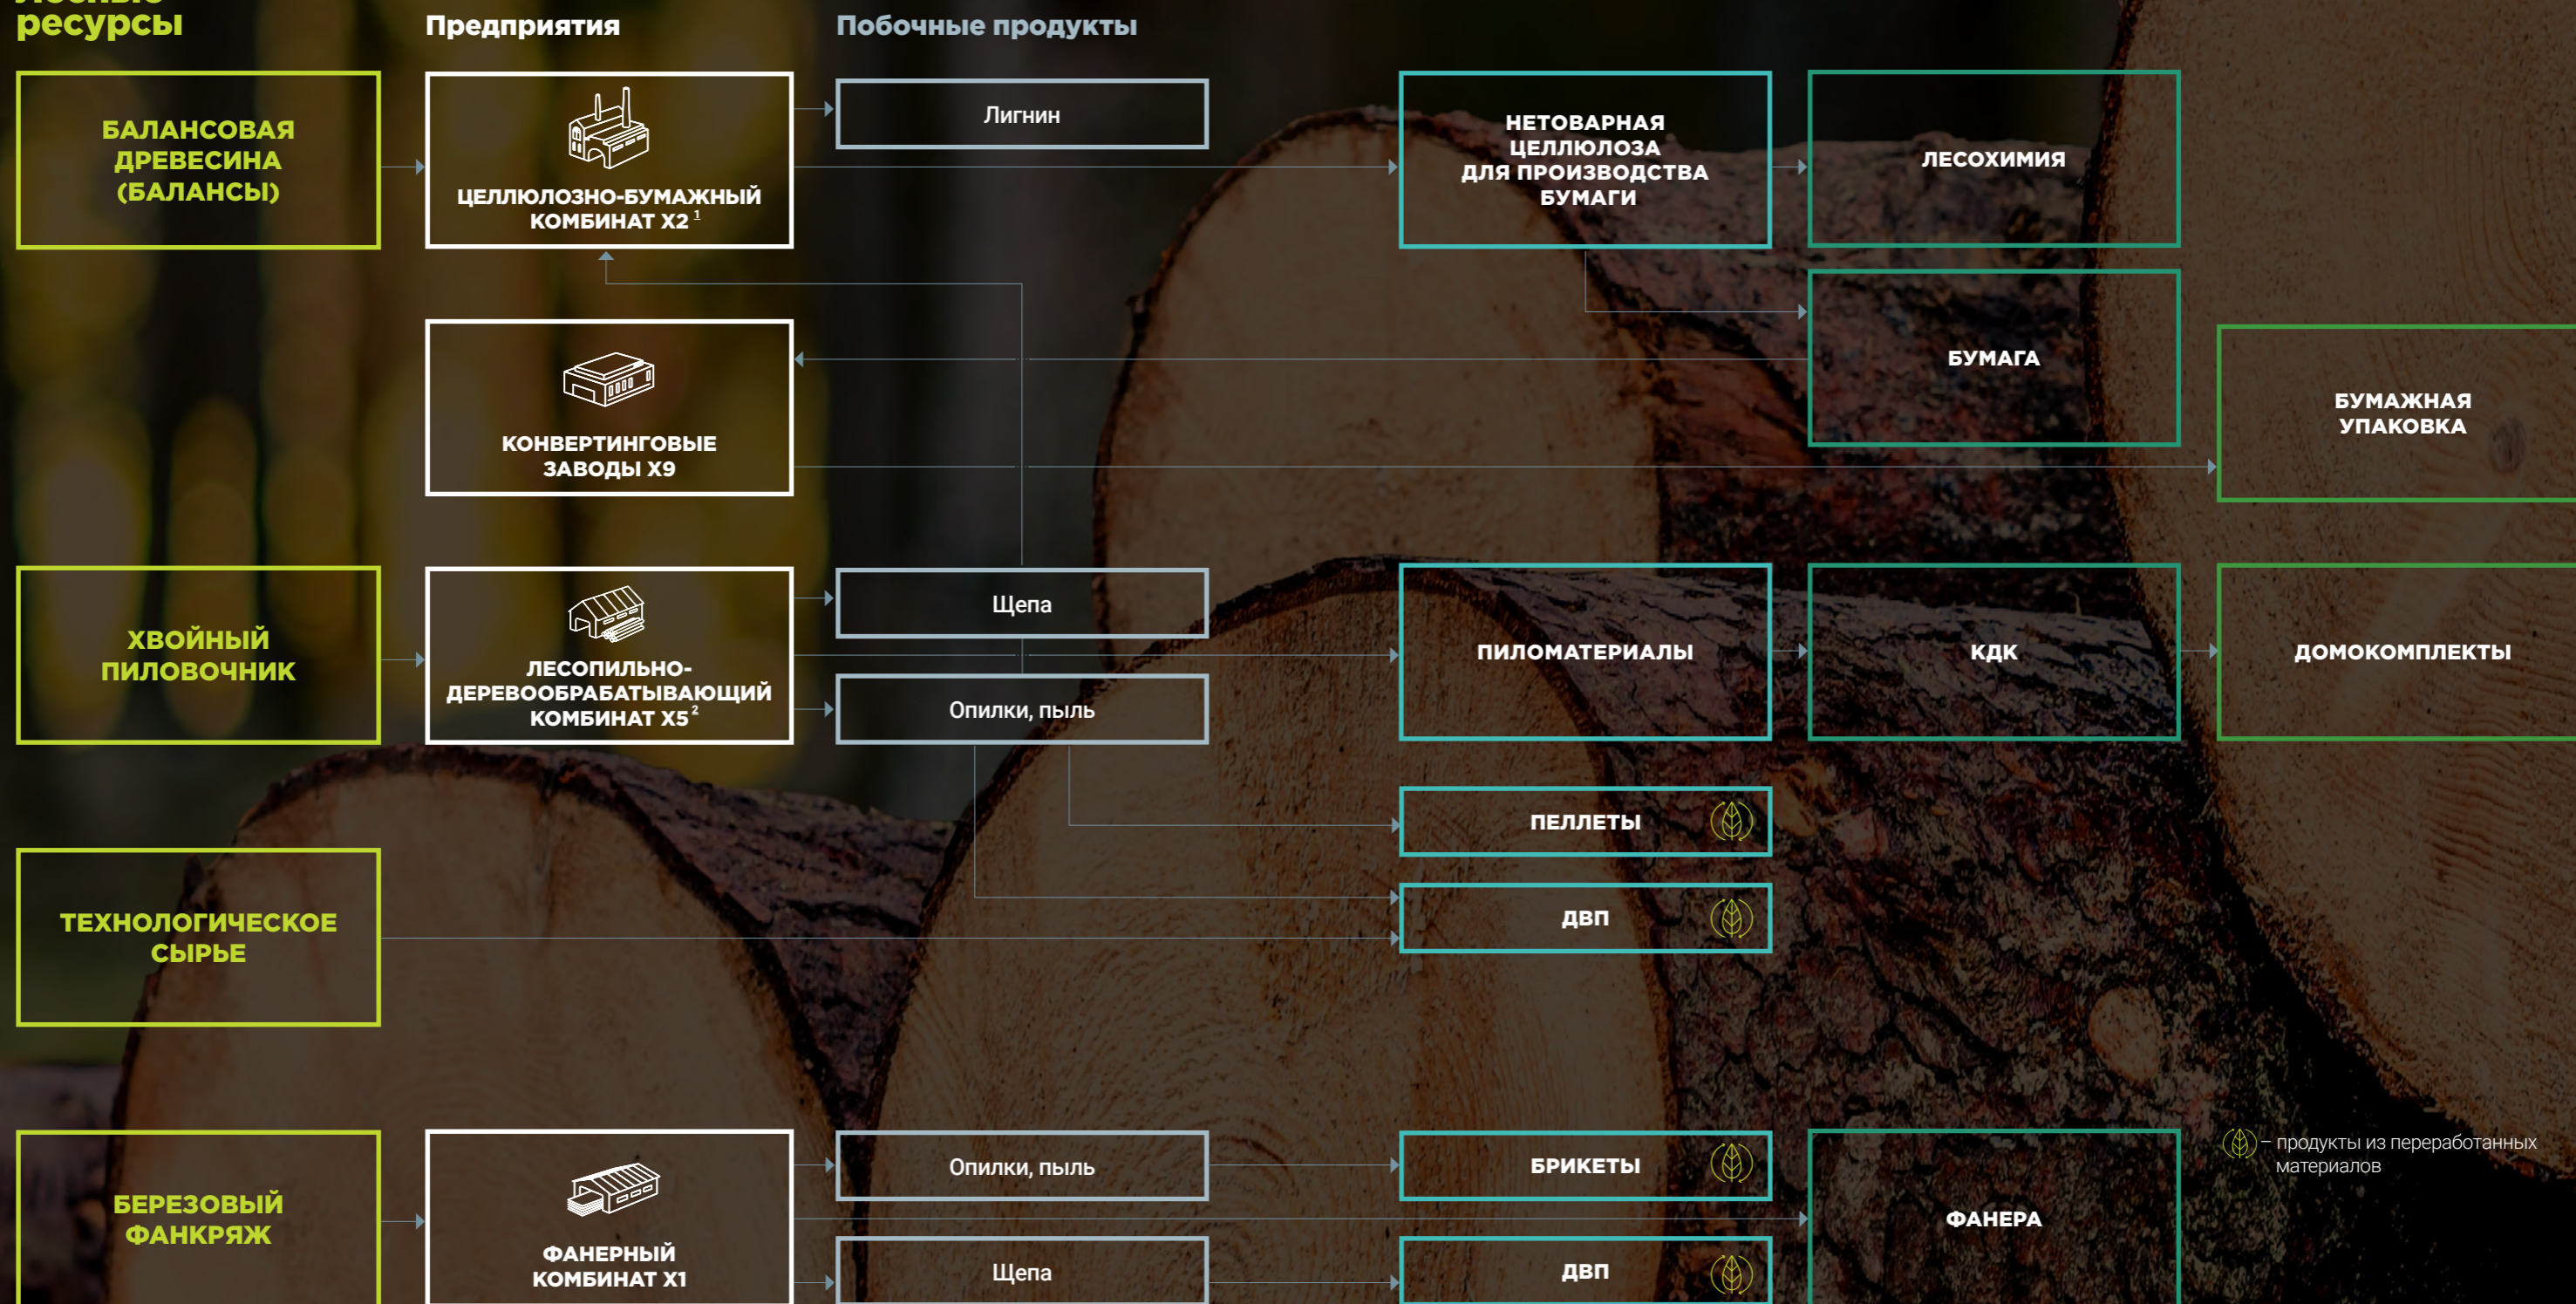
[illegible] ресурсы

Предприятия

Побочные продукты

БАЛАНСОВАЯ ДРЕВЕСИНА (БАЛАНСЫ)

ЦЕЛЛЮЛОЗНО-БУМАЖНЫЙ КОМБИНАТ X2 $^{1}$

Лигнин

НЕТОВАРНАЯ ЦЕЛЛЮЛОЗА ДЛЯ ПРОИЗВОДСТВА БУМАГИ

ЛЕСОХИМИЯ

БУМАГА

БУМАЖНАЯ УПАКОВКА

КОНВЕРТИНГОВЫЕ ЗАВОДЫ X9

ХВОЙНЫЙ ПИЛОВОЧНИК

ЛЕСОПИЛЬНО-ДЕРЕВООБРАБАТЫВАЮЩИЙ КОМБИНАТ X5 $^{2}$

Щепа

Опилки, пыль

ПИЛОМАТЕРИАЛЫ

КДК

ДОМОКОМПЛЕКТЫ

ПЕЛЛЕТЫ

ДВП

ТЕХНОЛОГИЧЕСКОЕ СЫРЬЕ

– продукты из переработанных материалов

БЕРЕЗОВЫЙ ФАНКРЯЖ

ФАНЕРНЫЙ КОМБИНАТ X1

Опилки, пыль

Щепа

БРИКЕТЫ

ДВП

ФАНЕРА